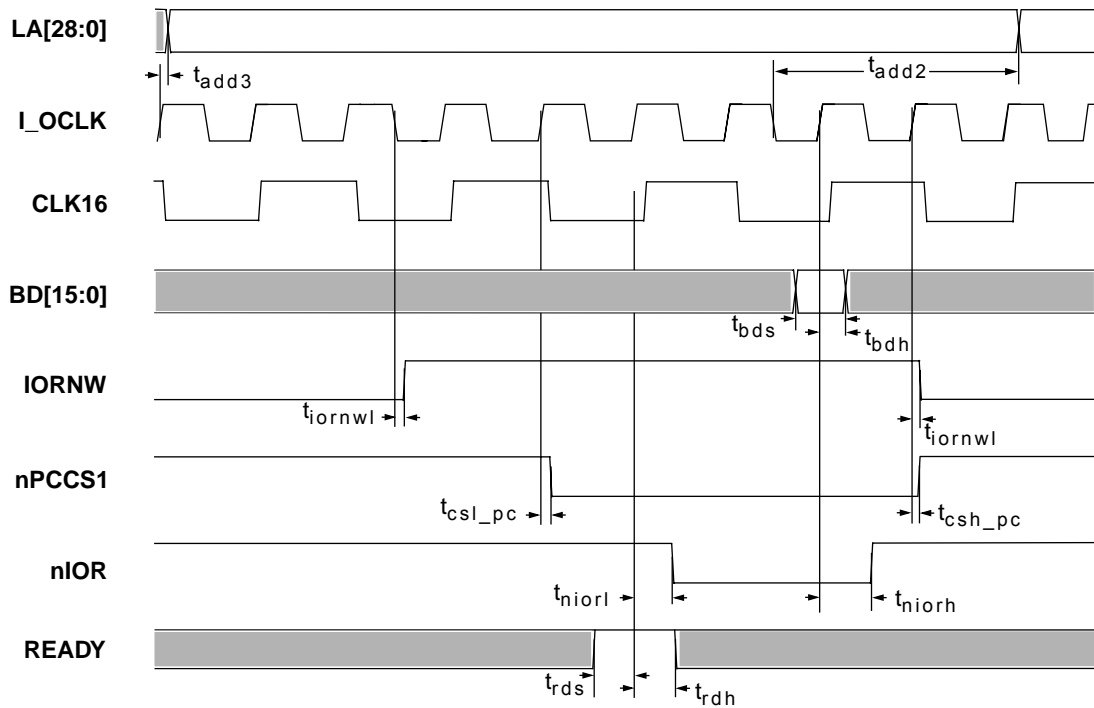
LA[28:0]

$t_{add3}$

$t_{add2}$

I_OCLK

CLK16

BD[15:0]

$t_{bds}$

$t_{bdh}$

IORNW

$t_{iornwl}$

$t_{iornwl}$

nPCCS1

$t_{csl\_pc}$

$t_{csh\_pc}$

nIOR

$t_{niorl}$

$t_{niorh}$

READY

$t_{rds}$

$t_{rdh}$